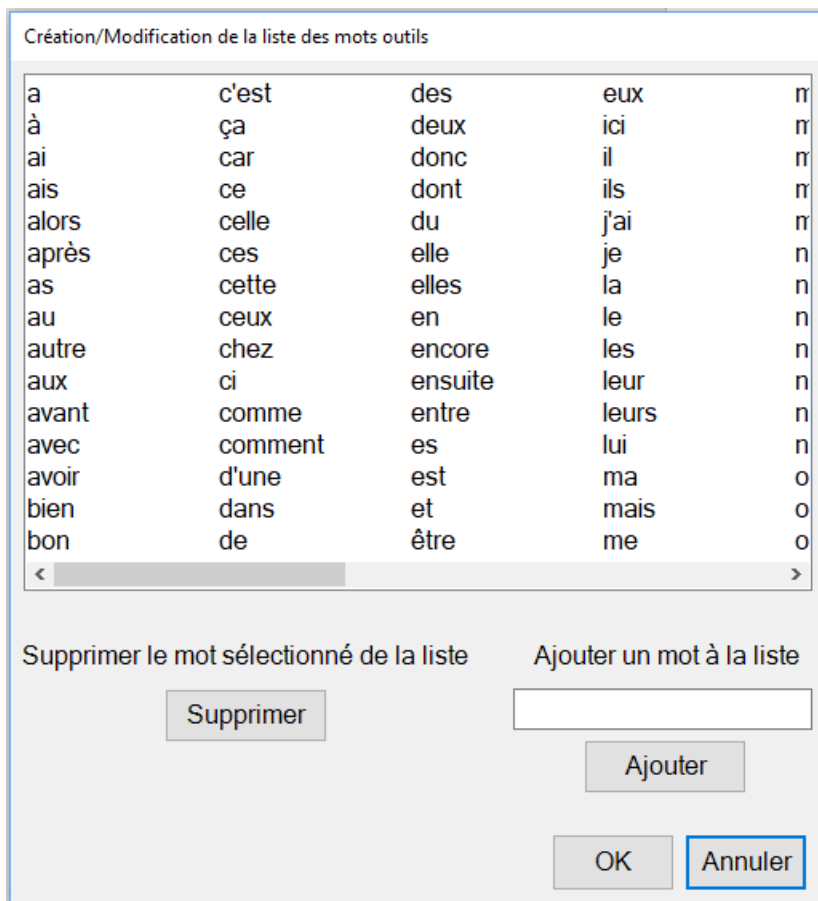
Création/Modification de la liste des mots outils

| | | | | |
|---|---|---|---|---|
| a | c'est | des | eux | m |
| à | ça | deux | ici | m |
| ai | car | donc | il | m |
| ais | ce | dont | ils | m |
| alors | celle | du | j'ai | m |
| après | ces | elle | je | n |
| as | cette | elles | la | n |
| au | ceux | en | le | n |
| autre | chez | encore | les | n |
| aux | ci | ensuite | leur | n |
| avant | comme | entre | leurs | n |
| avec | comment | es | lui | n |
| avoir | d'une | est | ma | o |
| bien | dans | et | mais | o |
| bon | de | être | me | o |

Supprimer le mot sélectionné de la liste

Supprimer

Ajouter un mot à la liste

Ajouter

OK

Annuler